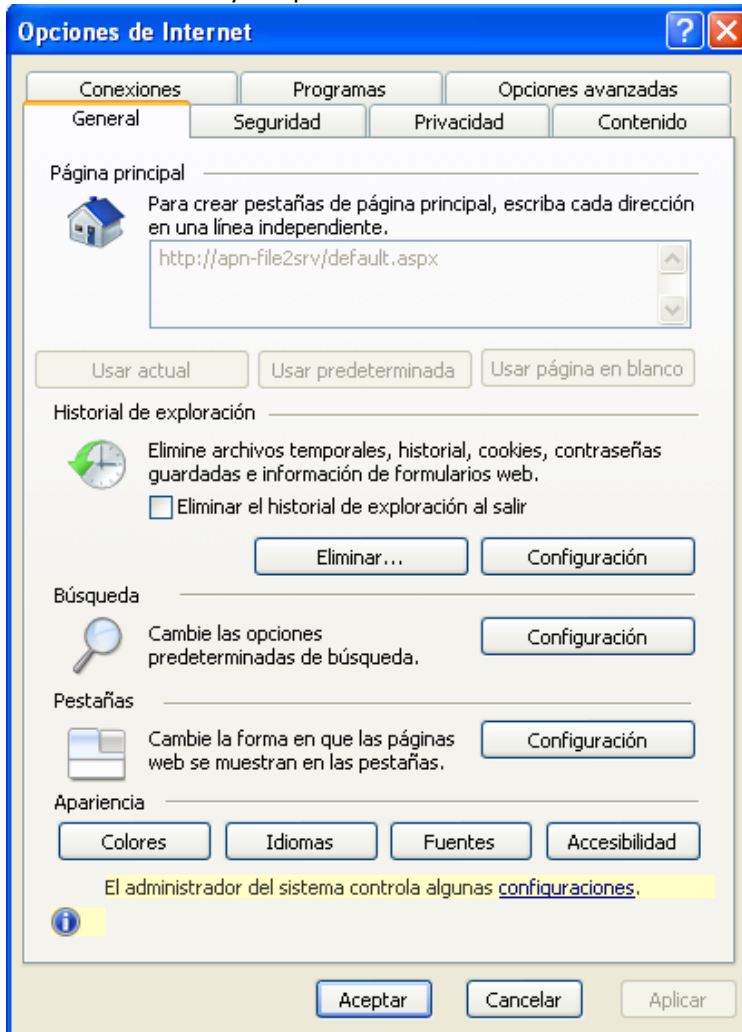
Opciones de Internet

Conexiones | Programas | Opciones avanzadas
General | Seguridad | Privacidad | Contenido

Página principal

Para crear pestañas de página principal, escriba cada dirección en una línea independiente.

http://apn-file2srv/default.aspx

Usar actual | Usar predeterminada | Usar página en blanco

Historial de exploración

Elimine archivos temporales, historial, cookies, contraseñas guardadas e información de formularios web.

Eliminar el historial de exploración al salir

Eliminar... | Configuración

Búsqueda

Cambie las opciones predeterminadas de búsqueda.

Configuración

Pestañas

Cambie la forma en que las páginas web se muestran en las pestañas.

Configuración

Apariencia

Colores | Idiomas | Fuentes | Accesibilidad

El administrador del sistema controla algunas configuraciones.

Aceptar | Cancelar | Aplicar